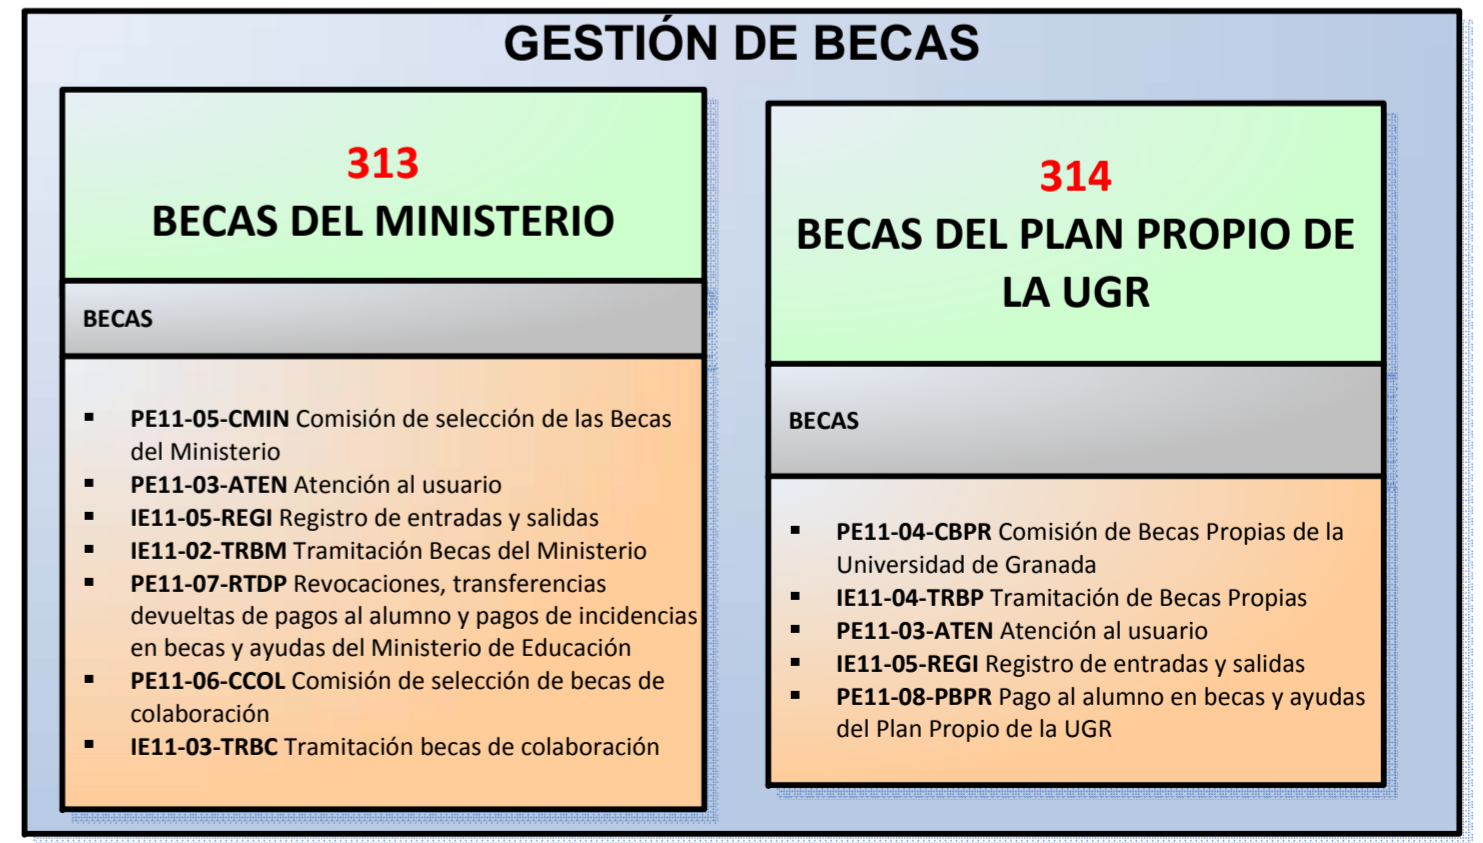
GESTIÓN DE BECAS

313
BECAS DEL MINISTERIO

BECAS

▪ PE11-05-CMIN Comisión de selección de las Becas del Ministerio
▪ PE11-03-ATEN Atención al usuario
▪ IE11-05-REGI Registro de entradas y salidas
▪ IE11-02-TRBM Tramitación Becas del Ministerio
▪ PE11-07-RTDP Revocaciones, transferencias devueltas de pagos al alumno y pagos de incidencias en becas y ayudas del Ministerio de Educación
▪ PE11-06-CCOL Comisión de selección de becas de colaboración
▪ IE11-03-TRBC Tramitación becas de colaboración

314
BECAS DEL PLAN PROPIO DE LA UGR

BECAS

▪ PE11-04-CBPR Comisión de Becas Propias de la Universidad de Granada
▪ IE11-04-TRBP Tramitación de Becas Propias
▪ PE11-03-ATEN Atención al usuario
▪ IE11-05-REGI Registro de entradas y salidas
▪ PE11-08-PBPR Pago al alumno en becas y ayudas del Plan Propio de la UGR